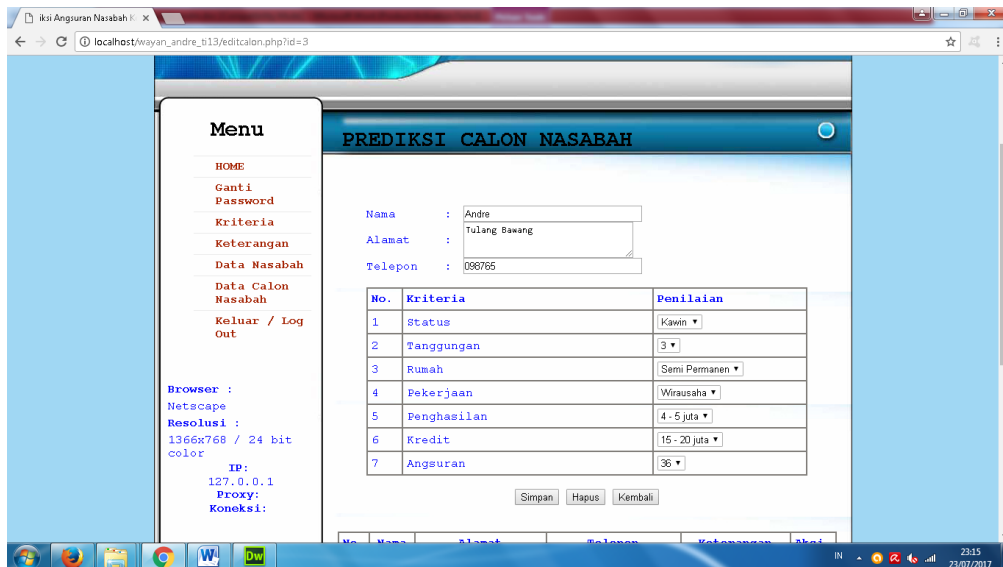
iksi Angsuran Nasabah K ×

localhost/wayan_andre_ti13/editcalon.php?id=3

Menu

HOME

Ganti Password

Kriteria

Keterangan

Data Nasabah

Data Calon Nasabah

Keluar / Log Out

Browser :
Netscape
Resolusi :
1366x768 / 24 bit color
IP:
127.0.0.1
Proxy:
Koneksi:

PREDIKSI CALON NASABAH

Nama : Andre

Alamat : Tulang Bawang

Telepon : 098765

| No. | Kriteria | Penilaian |
|---|---|---|
| 1 | Status | Kawin ▾ |
| 2 | Tanggungan | 3 ▾ |
| 3 | Rumah | Semi Permanen ▾ |
| 4 | Pekerjaan | Wirausaha ▾ |
| 5 | Penghasilan | 4 - 5 juta ▾ |
| 6 | Kredit | 15 - 20 juta ▾ |
| 7 | Angsuran | 36 ▾ |

Simpan Hapus Kembali

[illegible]

IN 23:15 23/07/2017